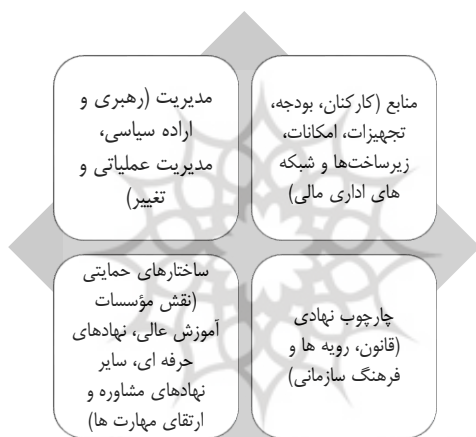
منابع (کارکنان، بودجه، تجهیزات، امکانات، زیرساخت‌ها و شبکه های اداری مالی)

مدیریت (رهبری و اراده سیاسی، مدیریت عملیاتی و تغییر)

چارچوب نهادی (قانون، رویه ها و فرهنگ سازمانی)

ساختارهای حمایتی (نقش مؤسسات آموزش عالی، نهادهای حرفه ای، سایر نهادهای مشاوره و ارتقای مهارت ها)